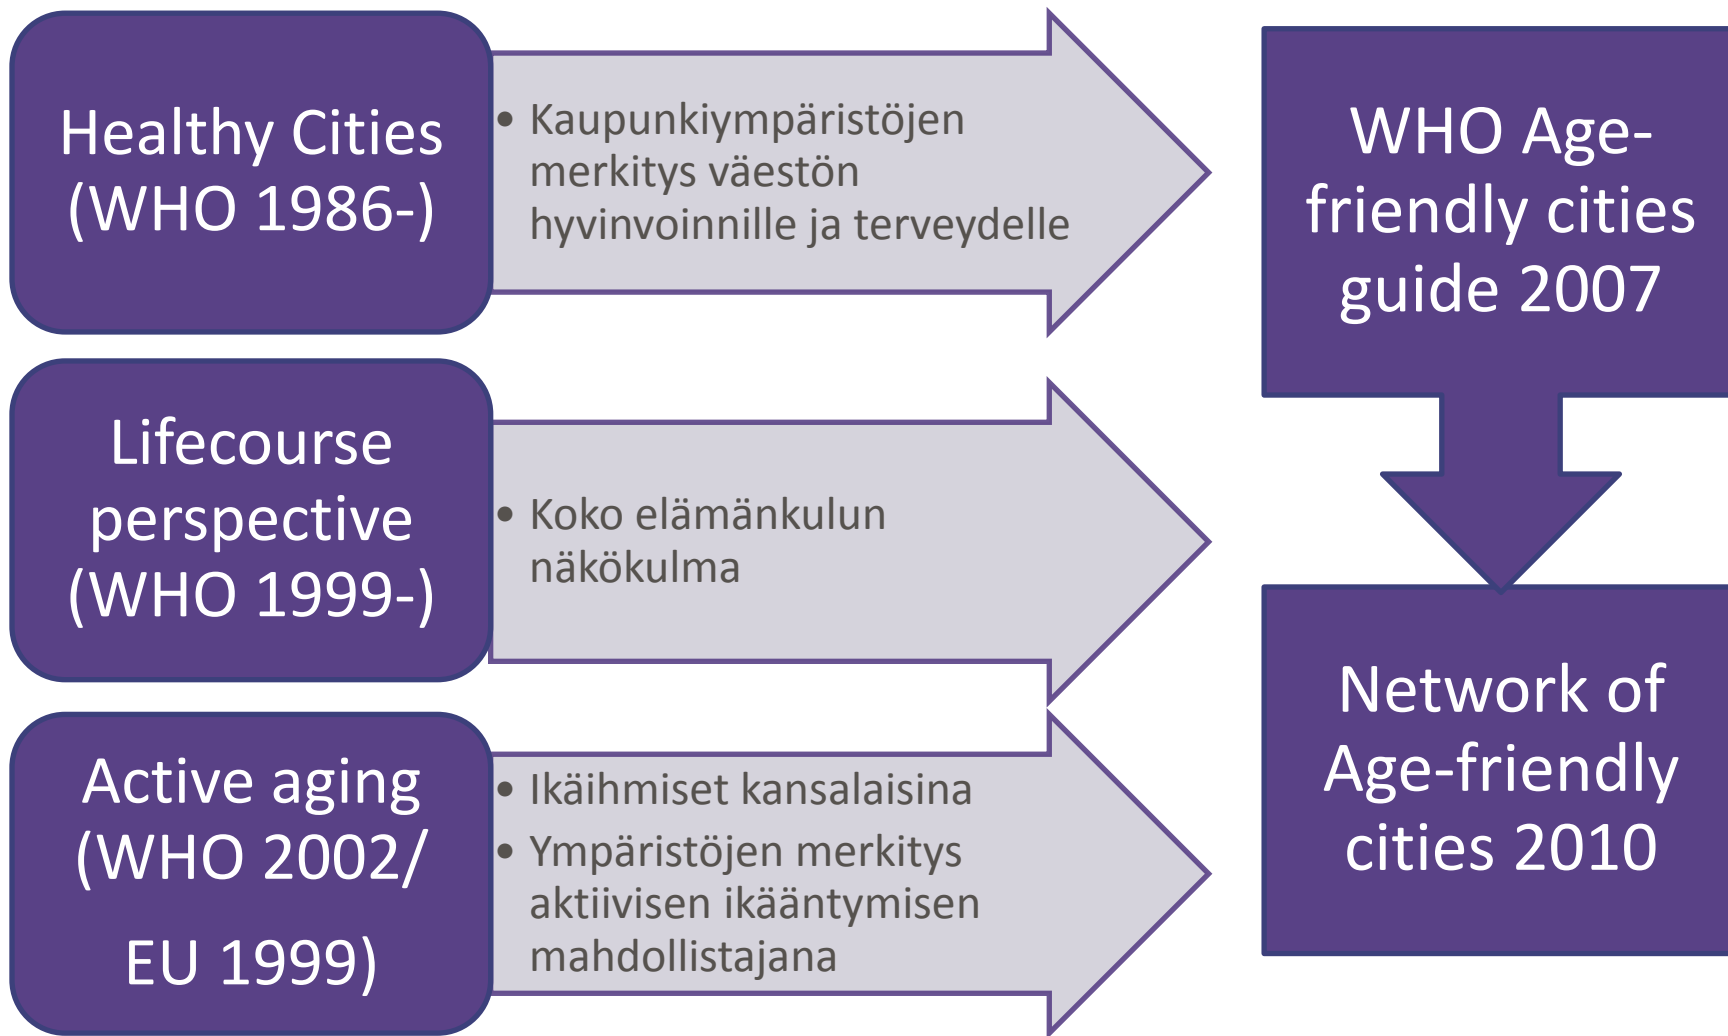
Healthy Cities (WHO 1986-)

• Kaupunkiympäristöjen merkitys väestön hyvinvoinnille ja terveydelle

Lifecourse perspective (WHO 1999-)

• Koko elämänkulun näkökulma

Active aging (WHO 2002/ EU 1999)

• Ikäihmiset kansalaisina
• Ympäristöjen merkitys aktiivisen ikääntymisen mahdollistajana

WHO Age-friendly cities guide 2007

Network of Age-friendly cities 2010